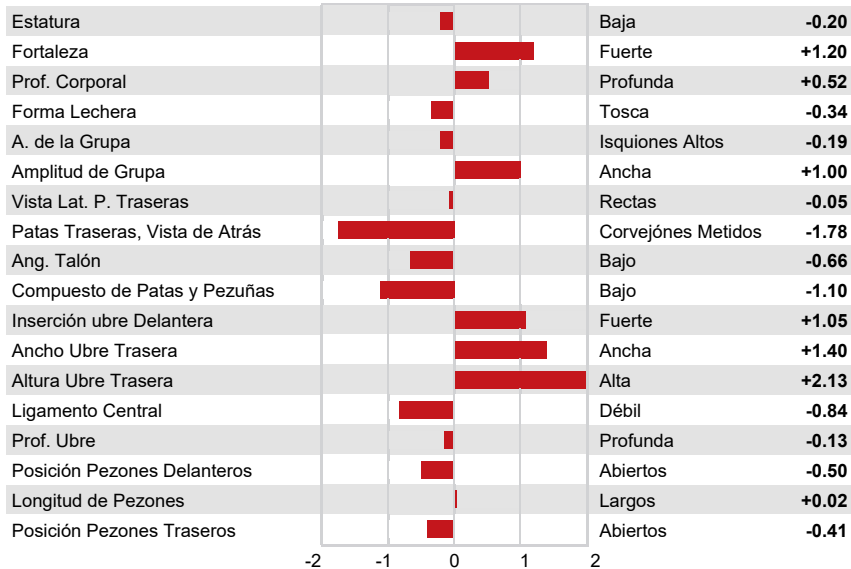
| | | |
|---|---|---|
| Estatura | Baja | **-0.20** |
| Fortaleza | Fuerte | **+1.20** |
| Prof. Corporal | Profunda | **+0.52** |
| Forma Lechera | Tosca | **-0.34** |
| A. de la Grupa | Isquiones Altos | **-0.19** |
| Amplitud de Grupa | Ancha | **+1.00** |
| Vista Lat. P. Traseras | Rectas | **-0.05** |
| Patas Traseras, Vista de Atrás | Corvejónes Metidos | **-1.78** |
| Ang. Talón | Bajo | **-0.66** |
| Compuesto de Patas y Pezuñas | Bajo | **-1.10** |
| Inserción ubre Delantera | Fuerte | **+1.05** |
| Ancho Ubre Trasera | Ancha | **+1.40** |
| Altura Ubre Trasera | Alta | **+2.13** |
| Ligamento Central | Débil | **-0.84** |
| Prof. Ubre | Profunda | **-0.13** |
| Posición Pezones Delanteros | Abiertos | **-0.50** |
| Longitud de Pezones | Largos | **+0.02** |
| Posición Pezones Traseros | Abiertos | **-0.41** |

-2 -1 0 1 2